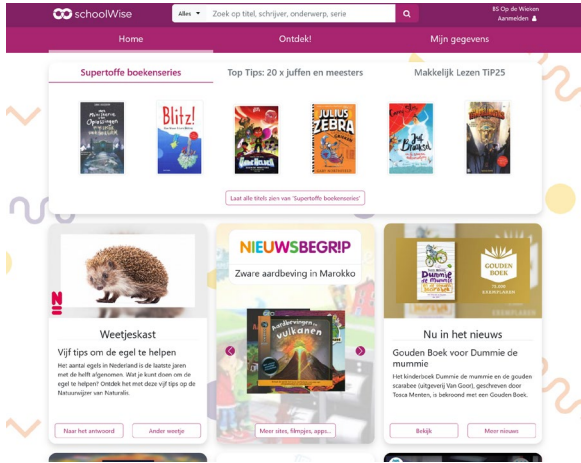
schoolWise

Alles ▾ Zoek op titel, schrijver, onderwerp, serie

BS Op de Wieken
Aanmelden

Home

Ontdek!

Mijn gegevens

Supertoffe boekenseries

Top Tips: 20 x juffen en meesters

Makkelijk Lezen TiP25

Blitz!

Julius Zebra

Laat alle titels zien van 'Supertoffe boekenseries'

Weetjeskast

Vijf tips om de egel te helpen

Het aantal egels in Nederland is de laatste jaren met de helft afgenomen. Wat je kunt doen om de egel te helpen? Ontdek het met deze vijf tips op de Natuurwijzer van Naturalis.

Naar het antwoord

Ander weetje

NIEUWSBEGRIP

Zware aardbeving in Marokko

Aardbevingen en vulkanen

Meer sites, filmpjes, apps...

Nu in het nieuws

Dummie de mummie

GOUDEN BOEK

Gouden Boek voor Dummie de mummie

Het kinderboek Dummie de mummie en de gouden scarabee (uitgeverij Van Goor), geschreven door Tosca Menten, is bekroond met een Gouden Boek.

Bekijk

Meer nieuws